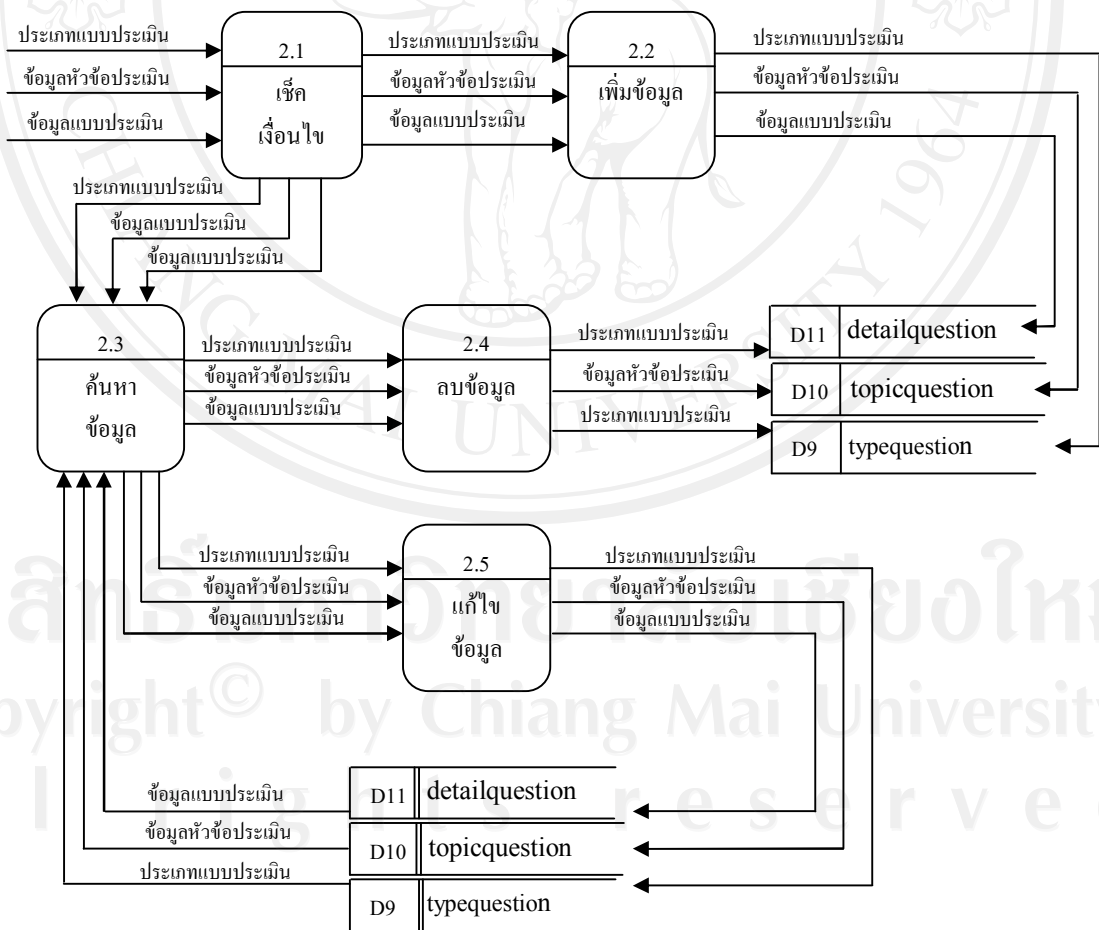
ประเภทแบบประเมิน
ข้อมูลหัวข้อประเมิน
ข้อมูลแบบประเมิน

2.1
เช็ค
เงื่อนไข

ประเภทแบบประเมิน
ข้อมูลหัวข้อประเมิน
ข้อมูลแบบประเมิน

2.2
เพิ่มข้อมูล

ประเภทแบบประเมิน
ข้อมูลหัวข้อประเมิน
ข้อมูลแบบประเมิน

ประเภทแบบประเมิน
ข้อมูลแบบประเมิน
ข้อมูลแบบประเมิน

2.3
ค้นหา
ข้อมูล

ประเภทแบบประเมิน
ข้อมูลหัวข้อประเมิน
ข้อมูลแบบประเมิน

2.4
ลบข้อมูล

ประเภทแบบประเมิน
ข้อมูลหัวข้อประเมิน
ประเภทแบบประเมิน

D11 detailquestion
D10 topicquestion
D9 typequestion

ประเภทแบบประเมิน
ข้อมูลหัวข้อประเมิน
ข้อมูลแบบประเมิน

2.5
แก้ไข
ข้อมูล

ประเภทแบบประเมิน
ข้อมูลหัวข้อประเมิน
ข้อมูลแบบประเมิน

ข้อมูลแบบประเมิน
ข้อมูลหัวข้อประเมิน
ประเภทแบบประเมิน

D11 detailquestion
D10 topicquestion
D9 typequestion

Copyright© by Chiang Mai University
All rights reserved